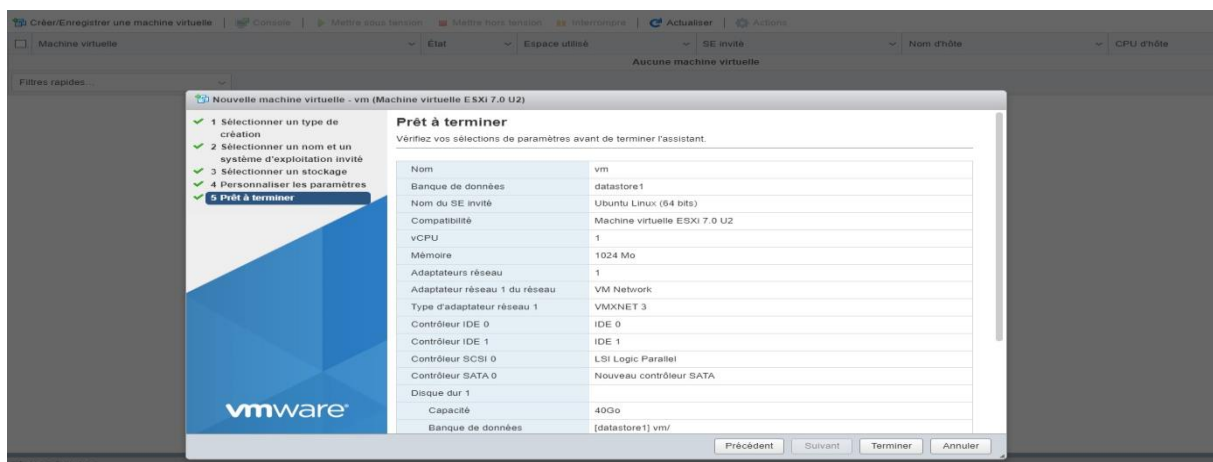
Créer/Enregistrer une machine virtuelle | Console | Mettre sous tension | Mettre hors tension | Interrompre | Actualiser | Actions

| Machine virtuelle | État | Espace utilisé | SE invité | Nom d'hôte | CPU d'hôte |
|---|---|---|---|---|---|
| Aucune machine virtuelle | | | | | |

Filtres rapides...

Nouvelle machine virtuelle - vm (Machine virtuelle ESXi 7.0 U2)

1 Sélectionner un type de création
2 Sélectionner un nom et un système d'exploitation invité
3 Sélectionner un stockage
4 Personnaliser les paramètres
5 Prêt à terminer

vmware

Prêt à terminer

Vérifiez vos sélections de paramètres avant de terminer l'assistant.

| | |
|---|---|
| Nom | vm |
| Banque de données | datastore1 |
| Nom du SE invité | Ubuntu Linux (64 bits) |
| Compatibilité | Machine virtuelle ESXi 7.0 U2 |
| vCPU | 1 |
| Mémoire | 1024 Mo |
| Adaptateurs réseau | 1 |
| Adaptateur réseau 1 du réseau | VM Network |
| Type d'adaptateur réseau 1 | VMXNET 3 |
| Contrôleur IDE 0 | IDE 0 |
| Contrôleur IDE 1 | IDE 1 |
| Contrôleur SCSI 0 | LSI Logic Parallel |
| Contrôleur SATA 0 | Nouveau contrôleur SATA |
| Disque dur 1 | |
| Capacité | 40Go |
| Banque de données | [datastore1] vm/ |

Précédent | Suivant | Terminer | Annuler